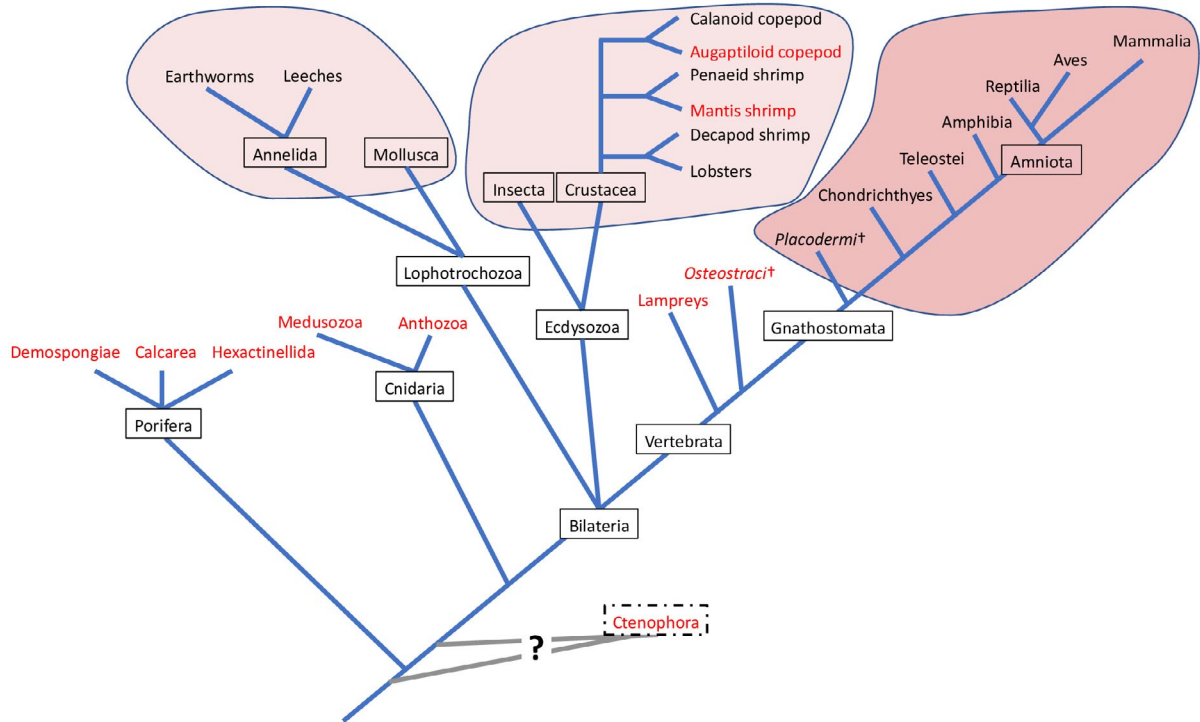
Earthworms
Leeches
Annelida
Mollusca
Calanoid copepod
Augaptiloid copepod
Penaeid shrimp
Mantis shrimp
Decapod shrimp
Lobsters
Insecta
Crustacea
Mammalia
Aves
Reptilia
Amphibia
Amniota
Teleostei
Chondrichthyes
Placodermi†
Lophotrochozoa
Osteostraci†
Lampreys
Gnathostomata
Medusozoa
Anthozoa
Ecdysozoa
Demospongiae
Calcarea
Hexactinellida
Cnidaria
Porifera
Vertebrata
Bilateria
Ctenophora
?